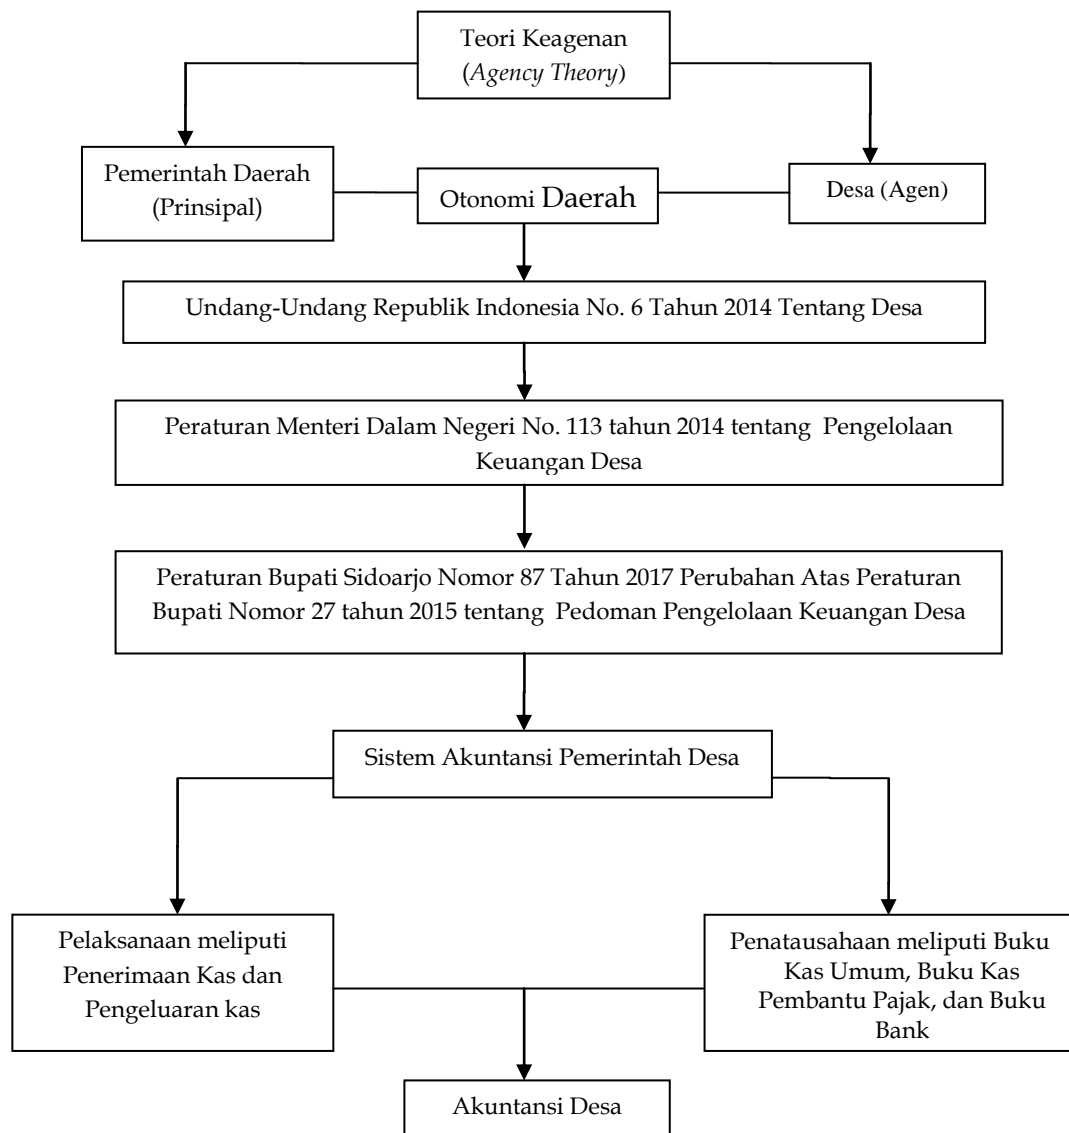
Teori Keagenan (*Agency Theory*)

Pemerintah Daerah (Prinsipal)

Otonomi Daerah

Desa (Agen)

Undang-Undang Republik Indonesia No. 6 Tahun 2014 Tentang Desa

Peraturan Menteri Dalam Negeri No. 113 tahun 2014 tentang Pengelolaan Keuangan Desa

Peraturan Bupati Sidoarjo Nomor 87 Tahun 2017 Perubahan Atas Peraturan Bupati Nomor 27 tahun 2015 tentang Pedoman Pengelolaan Keuangan Desa

Sistem Akuntansi Pemerintah Desa

Pelaksanaan meliputi Penerimaan Kas dan Pengeluaran kas

Penatausahaan meliputi Buku Kas Umum, Buku Kas Pembantu Pajak, dan Buku Bank

Akuntansi Desa